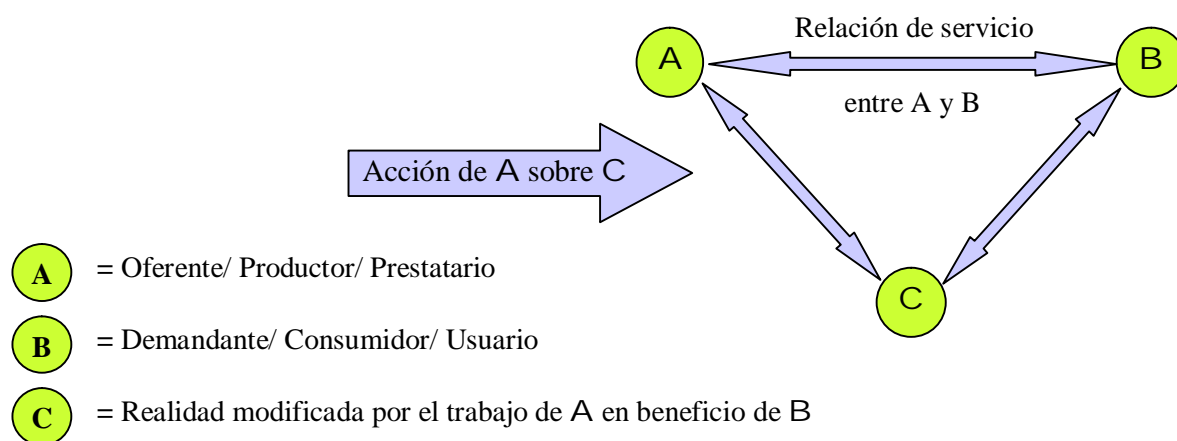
Relación de servicio

A

B

entre A y B

Acción de A sobre C

C

A = Oferente/ Productor/ Prestatario

B = Demandante/ Consumidor/ Usuario

C = Realidad modificada por el trabajo de A en beneficio de B